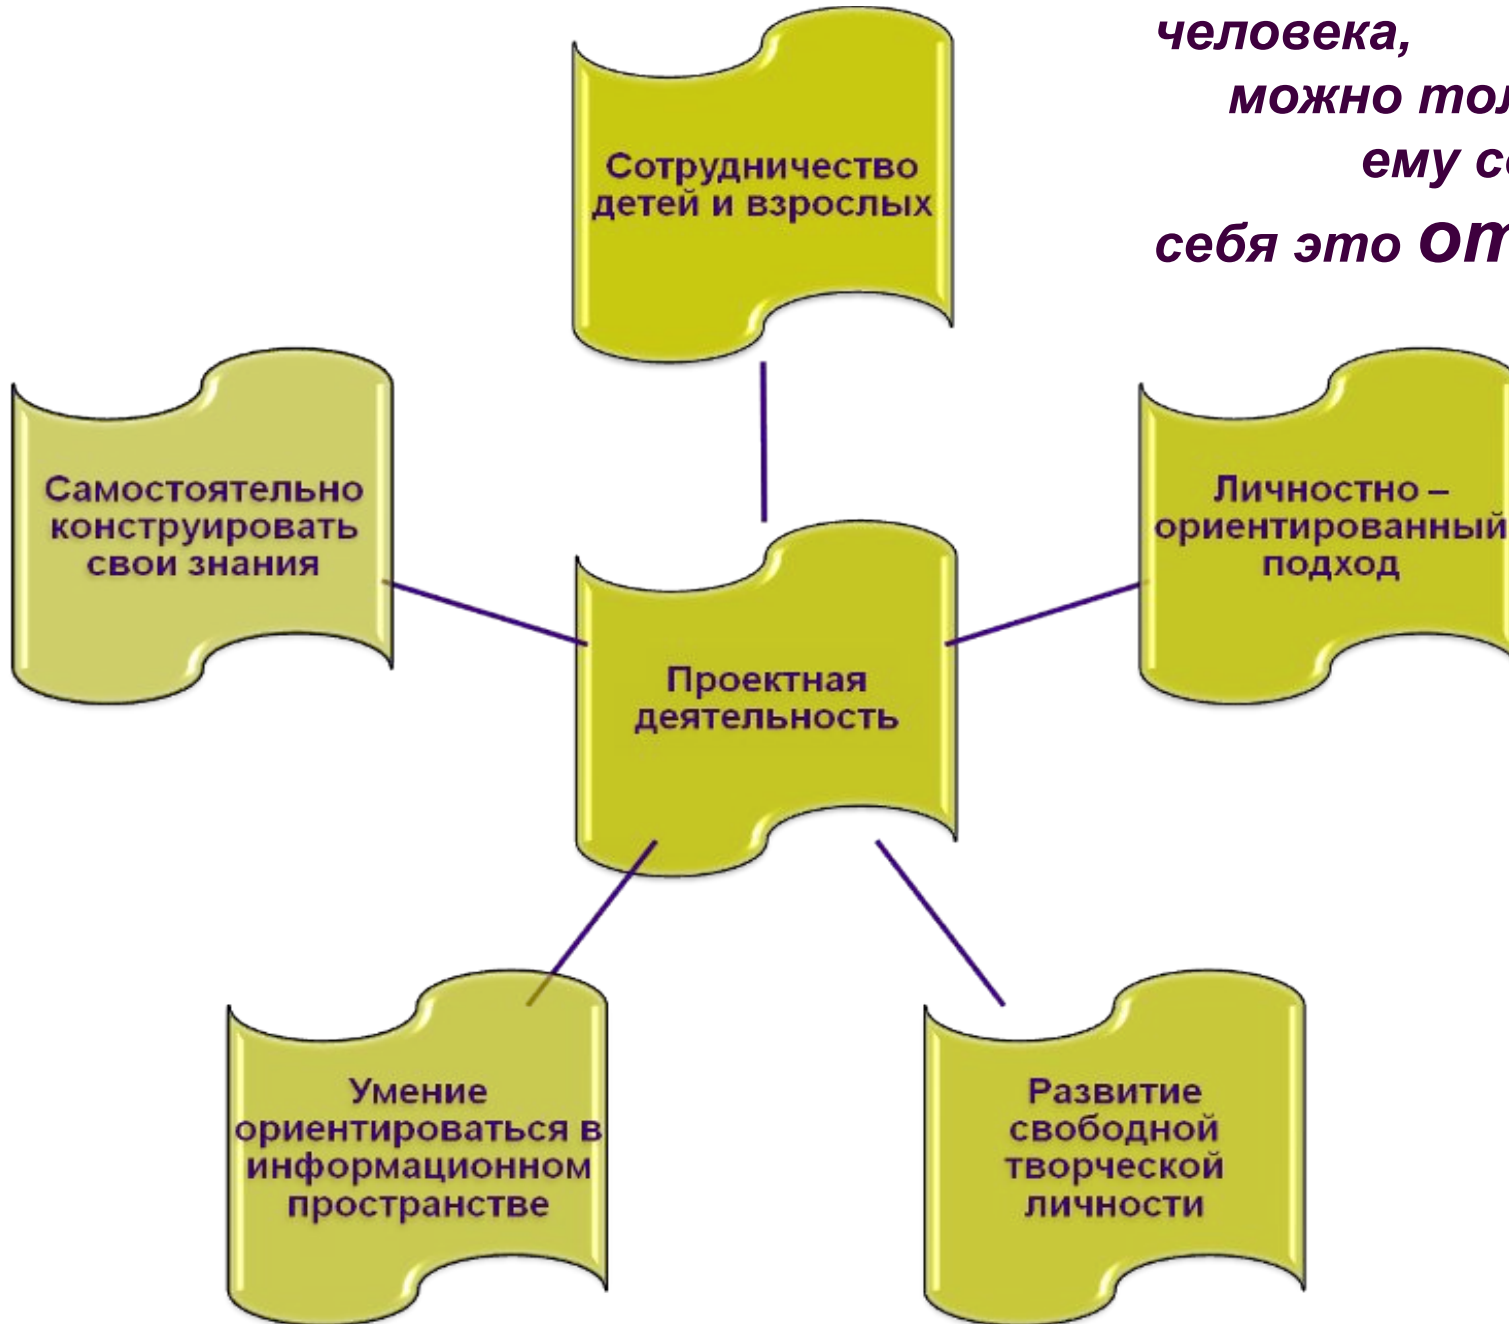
человека,
можно тол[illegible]
ему с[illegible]
себя это от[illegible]

Сотрудничество детей и взрослых

Самостоятельно конструировать свои знания

Личностно – ориентированный подход

Проектная деятельность

Умение ориентироваться в информационном пространстве

Развитие свободной творческой личности